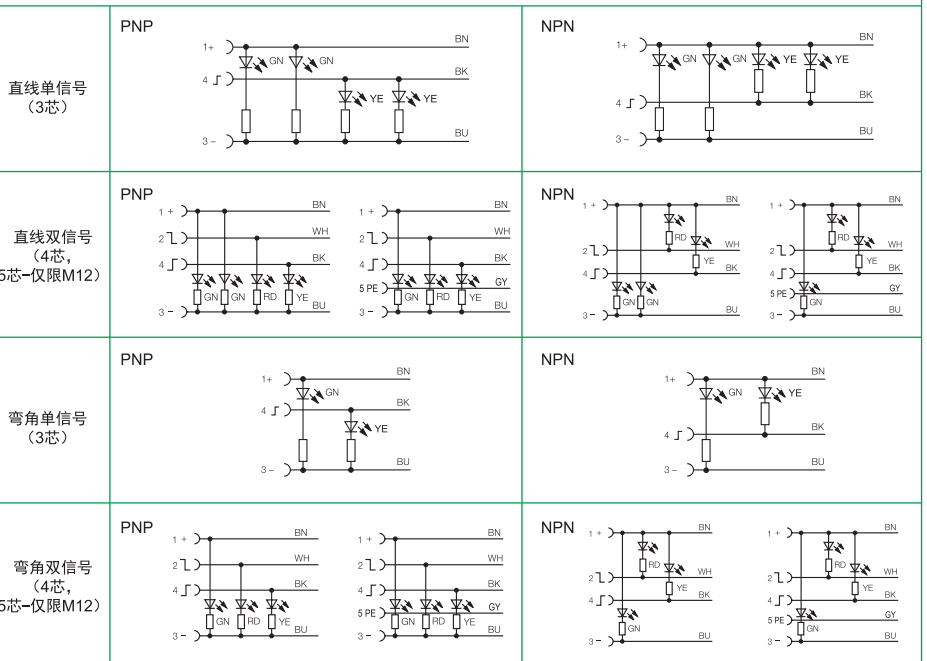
| | | |
|---|---|---|
| 直线单信号（3芯） | PNP 1+ 4 ⌐ 3 – GN GN YE YE BN BK BU | NPN 1+ 4 ⌐ 3 – GN GN YE YE BN BK BU |
| 直线双信号（4芯，5芯–仅限M12） | PNP 1 + 2 ⌐ 4 ⌐ 3 – GN GN RD YE BN WH BK BU 1 + 2 ⌐ 4 ⌐ 5 PE 3 – GN RD YE BN WH BK GY BU | NPN 1 + 2 ⌐ 4 ⌐ 3 – RD YE GN GN BN WH BK BU 1 + 2 ⌐ 4 ⌐ 5 PE 3 – RD YE GN BN WH BK GY BU |
| 弯角单信号（3芯） | PNP 1+ 4 ⌐ 3 – GN YE BN BK BU | NPN 1+ 4 ⌐ 3 – GN YE BN BK BU |
| 弯角双信号（4芯，5芯–仅限M12） | PNP 1 + 2 ⌐ 4 ⌐ 3 – GN RD YE BN WH BK BU 1 + 2 ⌐ 4 ⌐ 5 PE 3 – GN RD YE BN WH BK GY BU | NPN 1 + 2 ⌐ 4 ⌐ 3 – RD YE GN BN WH BK BU 1 + 2 ⌐ 4 ⌐ 5 PE 3 – RD YE GN BN WH BK GY BU |